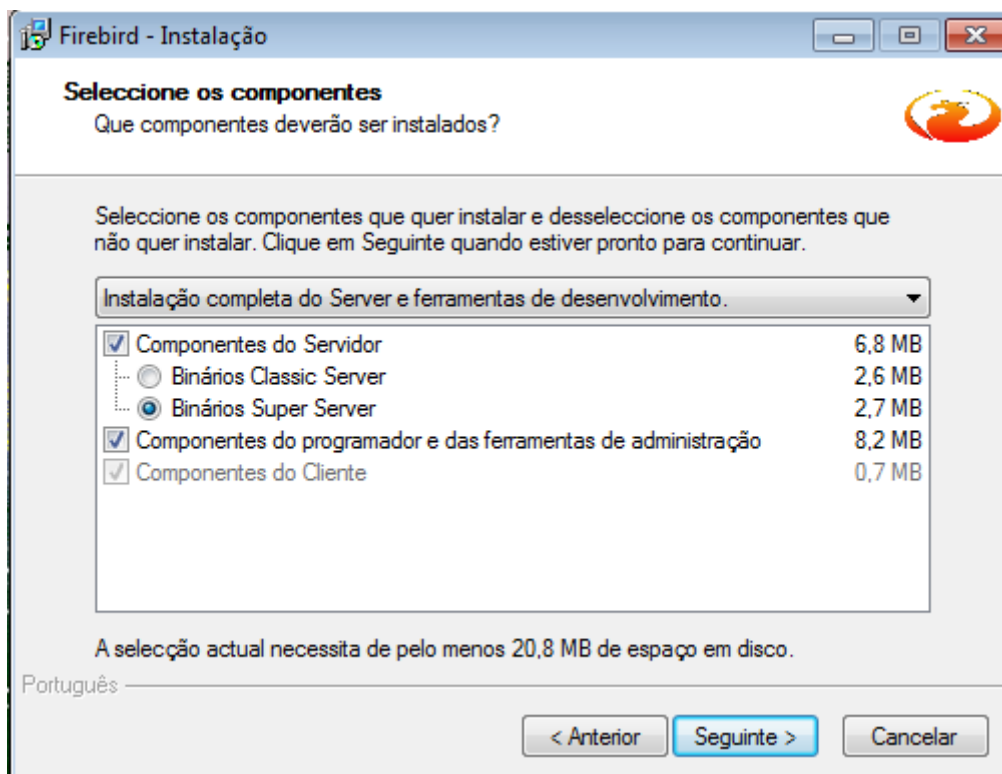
Firebird - Instalação

Seleccione os componentes
Que componentes deverão ser instalados?

Seleccione os componentes que quer instalar e desseleccione os componentes que não quer instalar. Clique em Seguinte quando estiver pronto para continuar.

Instalação completa do Server e ferramentas de desenvolvimento.

| | |
|---|---|
| Componentes do Servidor | 6,8 MB |
| Binários Classic Server | 2,6 MB |
| Binários Super Server | 2,7 MB |
| Componentes do programador e das ferramentas de administração | 8,2 MB |
| Componentes do Cliente | 0,7 MB |

A selecção actual necessita de pelo menos 20,8 MB de espaço em disco.

Português

< Anterior   Seguinte >   Cancelar